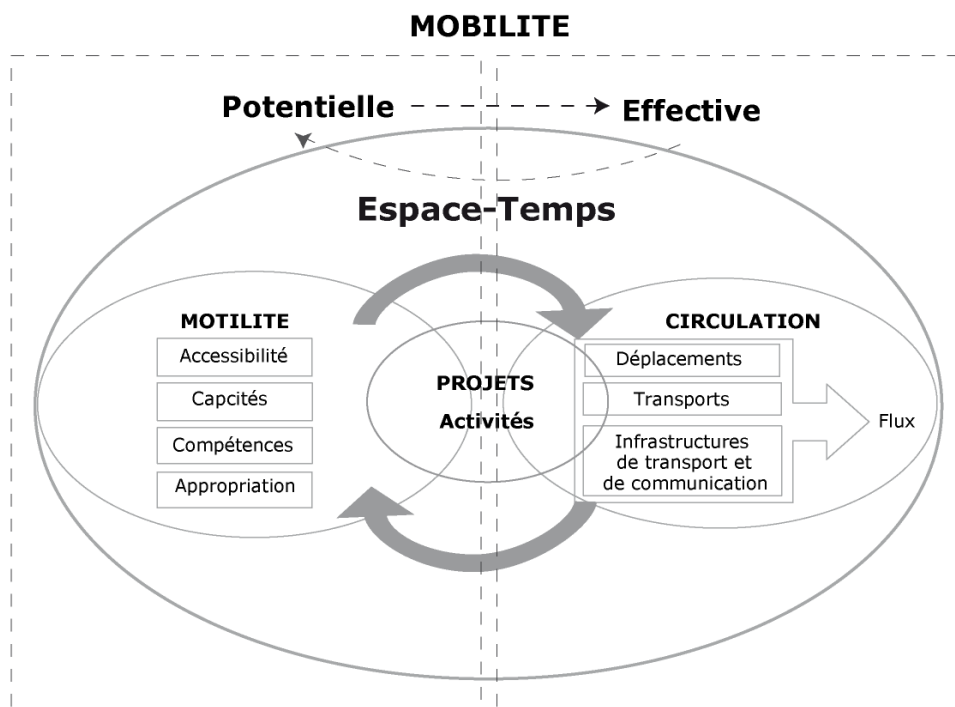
MOBILITE

Potentielle Effective

Espace-Temps

MOTILITE

Accessibilité

Capcités

Compétences

Appropriation

PROJETS

Activités

CIRCULATION

Déplacements

Transports

Infrastructures de transport et de communication

Flux